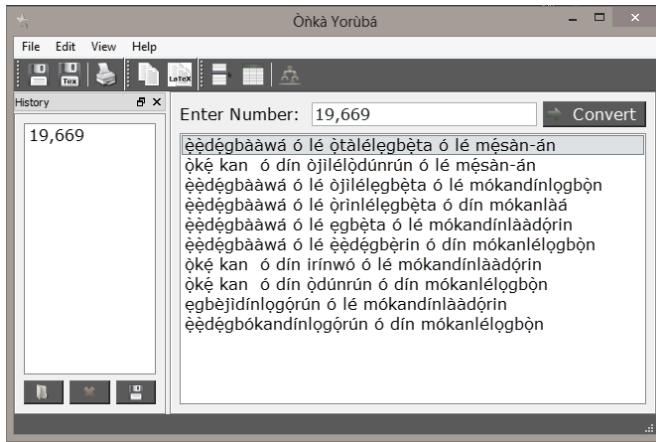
Òǹkà Yorùbá

File Edit View Help

History

19,669

Enter Number: 19,669

Convert

ẹ̀ẹ̀dẹ́gbààwá ó lé ọ̀tàlélẹ́gbẹ̀ta ó lé mẹ́sàn-án
ọ̀kẹ́ kan ó dín ọ̀jìlélọ̀dúnrún ó lé mẹ́sàn-án
ẹ̀ẹ̀dẹ́gbààwá ó lé ọ̀jìlélẹ́gbẹ̀ta ó lé mọ́kandínlọ́gbọ̀n
ẹ̀ẹ̀dẹ́gbààwá ó lé ọ̀rìnlélẹ́gbẹ̀ta ó dín mọ́kanlàá
ẹ̀ẹ̀dẹ́gbààwá ó lé ẹgbẹ̀ta ó lé mọ́kandínlàádọ́rin
ẹ̀ẹ̀dẹ́gbààwá ó lé ẹ̀ẹ̀dẹ́gbẹ̀rin ó dín mọ́kanlélọ́gbọ̀n
ọ̀kẹ́ kan ó dín irínwó ó lé mọ́kandínlàádọ́rin
ọ̀kẹ́ kan ó dín ọ̀dúnrún ó lé mọ́kanlélọ́gbọ̀n
ẹgbẹ̀jìdínlọ́gọ́rùn ó lé mọ́kandínlàádọ́rin
ẹ̀ẹ̀dẹ́gbọ̀kandínlọ́gọ́rùn ó dín mọ́kanlélọ́gbọ̀n